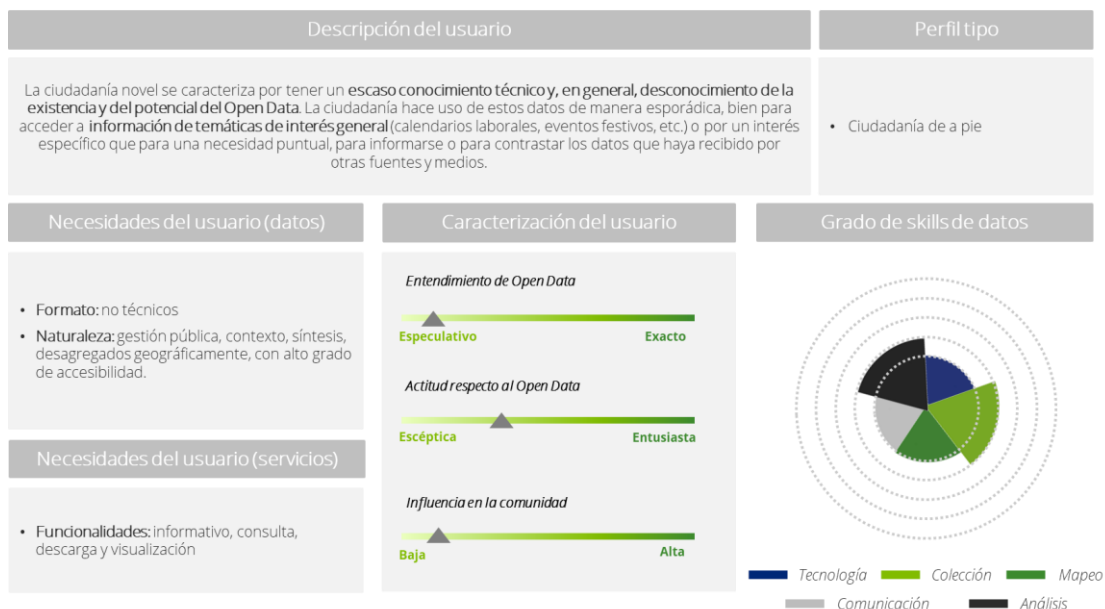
Descripción del usuario

Perfil tipo

La ciudadanía novel se caracteriza por tener un escaso conocimiento técnico y, en general, desconocimiento de la existencia y del potencial del Open Data. La ciudadanía hace uso de estos datos de manera esporádica, bien para acceder a información de temáticas de interés general (calendarios laborales, eventos festivos, etc.) o por un interés específico que para una necesidad puntual, para informarse o para contrastar los datos que haya recibido por otras fuentes y medios.

• Ciudadanía de a pie

Necesidades del usuario (datos)

• Formato: no técnicos
• Naturaleza: gestión pública, contexto, síntesis, desagregados geográficamente, con alto grado de accesibilidad.

Necesidades del usuario (servicios)

• Funcionalidades: informativo, consulta, descarga y visualización

Caracterización del usuario

Entendimiento de Open Data

Especulativo

Exacto

Actitud respecto al Open Data

Escéptica

Entusiasta

Influencia en la comunidad

Baja

Alta

Grado de skills de datos

Tecnología Colección Mapeo
Comunicación Análisis